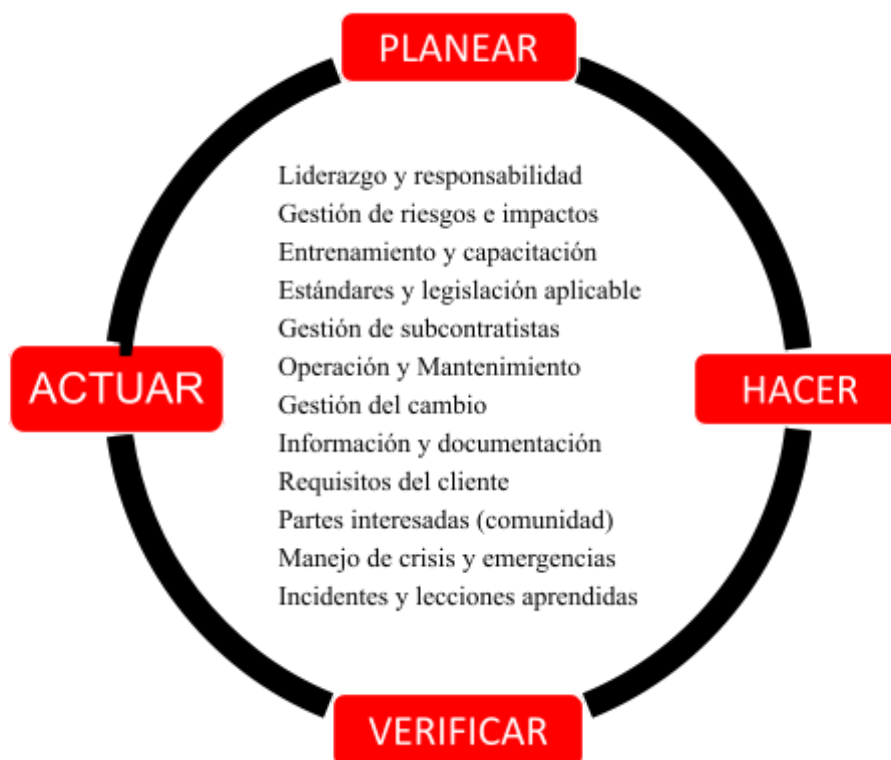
PLANEAR

ACTUAR

HACER

Liderazgo y responsabilidad
Gestión de riesgos e impactos
Entrenamiento y capacitación
Estándares y legislación aplicable
Gestión de subcontratistas
Operación y Mantenimiento
Gestión del cambio
Información y documentación
Requisitos del cliente
Partes interesadas (comunidad)
Manejo de crisis y emergencias
Incidentes y lecciones aprendidas

VERIFICAR